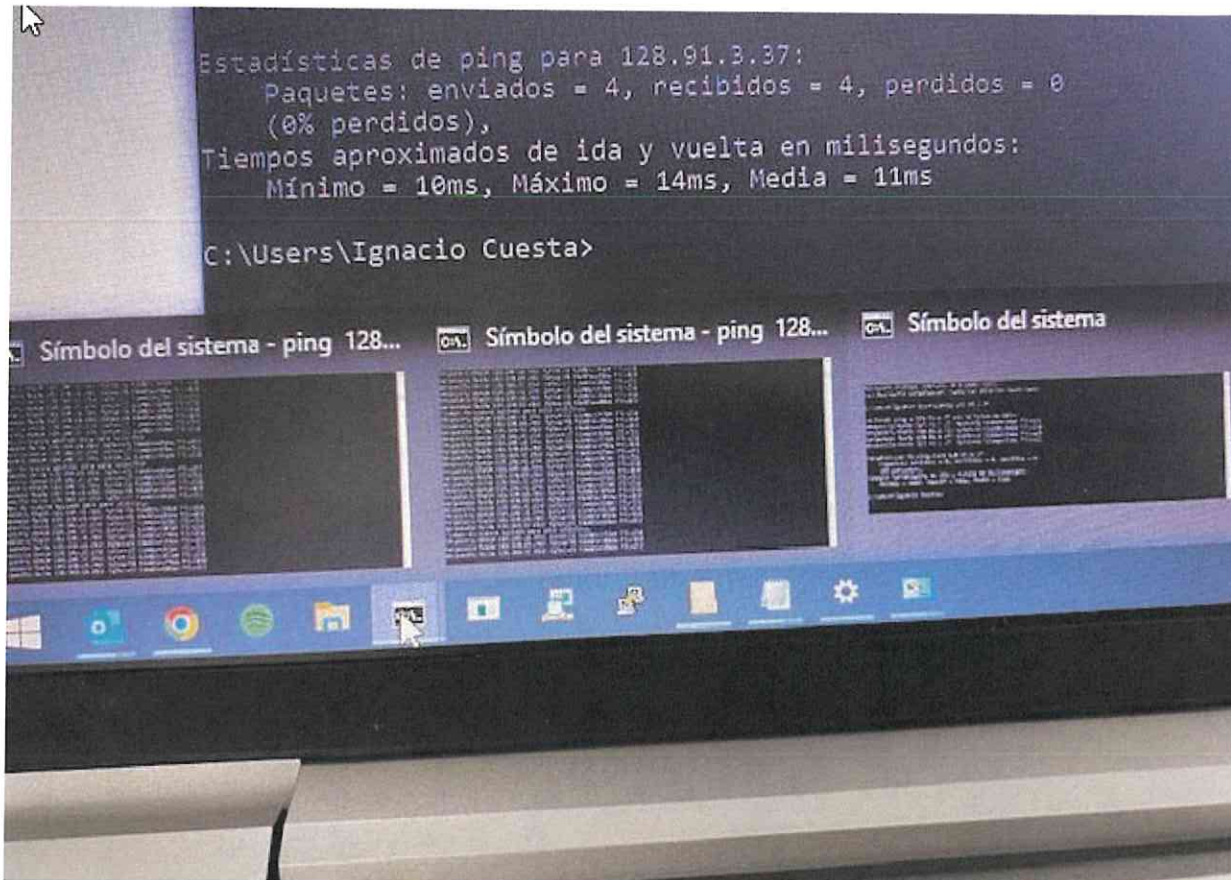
Estadísticas de ping para 128.91.3.37:
Paquetes: enviados = 4, recibidos = 4, perdidos = 0
(0% perdidos),
Tiempos aproximados de ida y vuelta en milisegundos:
Mínimo = 10ms, Máximo = 14ms, Media = 11ms

C:\Users\Ignacio Cuesta>

Símbolo del sistema - ping 128...

Símbolo del sistema - ping 128...

Símbolo del sistema